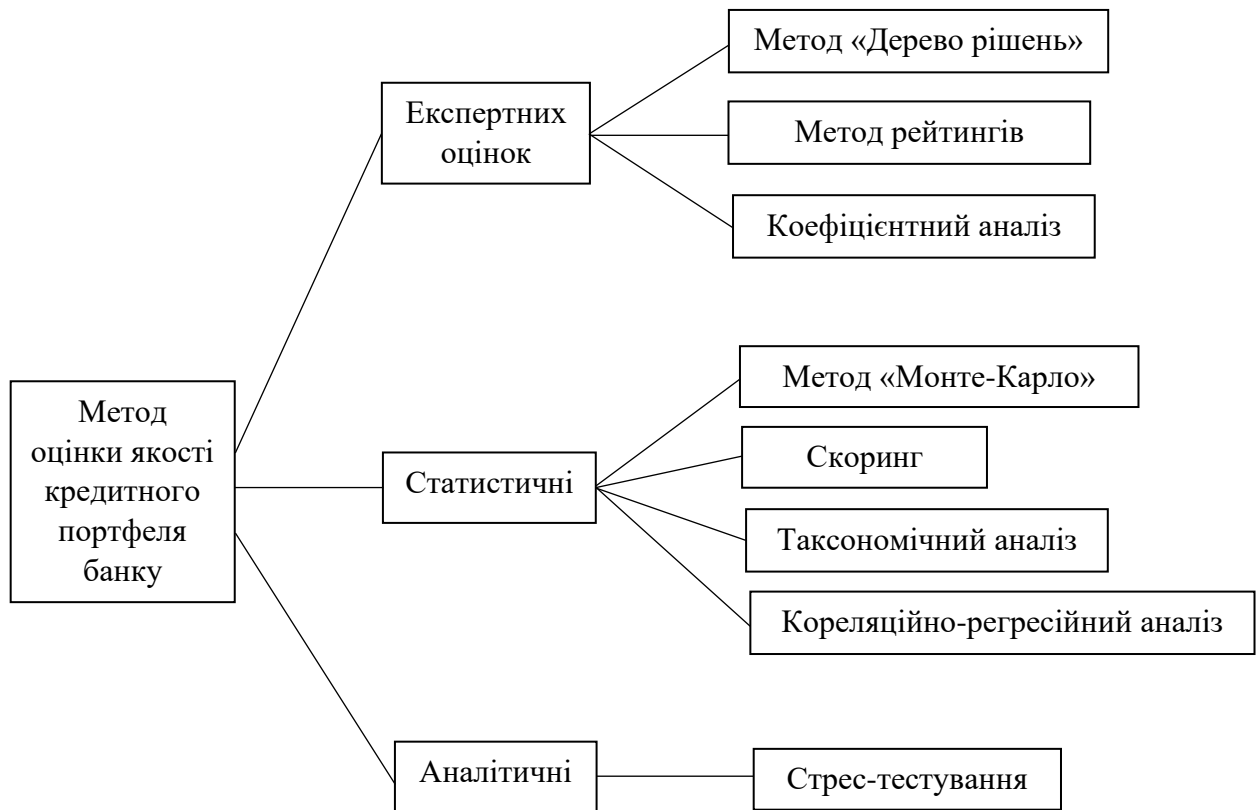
Метод оцінки якості кредитного портфеля банку

Експертних оцінок

Метод «Дерево рішень»

Метод рейтингів

Коефіцієнтний аналіз

Статистичні

Метод «Монте-Карло»

Скоринг

Таксономічний аналіз

Кореляційно-регресійний аналіз

Аналітичні

Стрес-тестування